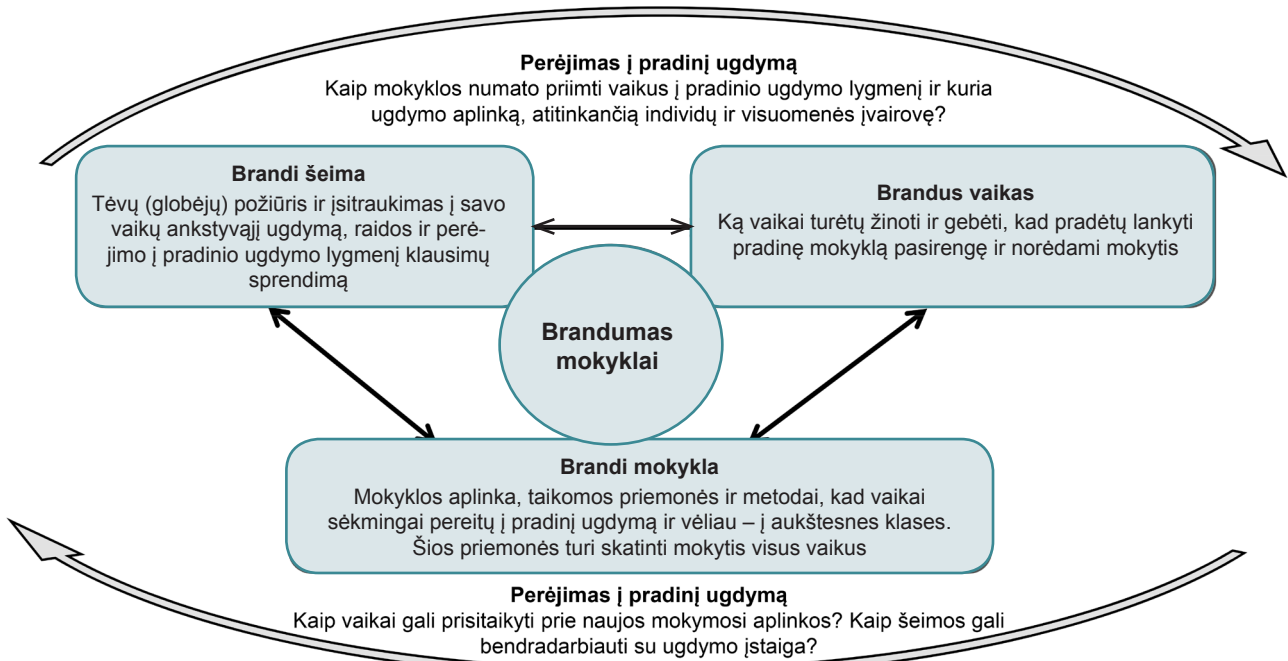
Perėjimas į pradinį ugdymą
Kaip mokyklos numato priimti vaikus į pradinio ugdymo lygmenį ir kuria ugdymo aplinką, atitinkančią individų ir visuomenės įvairovę?

Brandi šeima
Tėvų (globėjų) požiūris ir įsitraukimas į savo vaikų ankstyvąjį ugdymą, raidos ir perėjimo į pradinio ugdymo lygmenį klausimų sprendimą

Brandus vaikas
Ką vaikai turėtų žinoti ir gebėti, kad pradėtų lankyti pradinę mokyklą pasirengę ir norėdami mokytis

Brandumas mokyklai

Brandi mokykla
Mokyklos aplinka, taikomos priemonės ir metodai, kad vaikai sėkmingai pereitų į pradinį ugdymą ir vėliau – į aukštesnes klases. Šios priemonės turi skatinti mokytis visus vaikus

Perėjimas į pradinį ugdymą
Kaip vaikai gali prisitaikyti prie naujos mokymosi aplinkos? Kaip šeimos gali bendradarbiauti su ugdymo įstaiga?